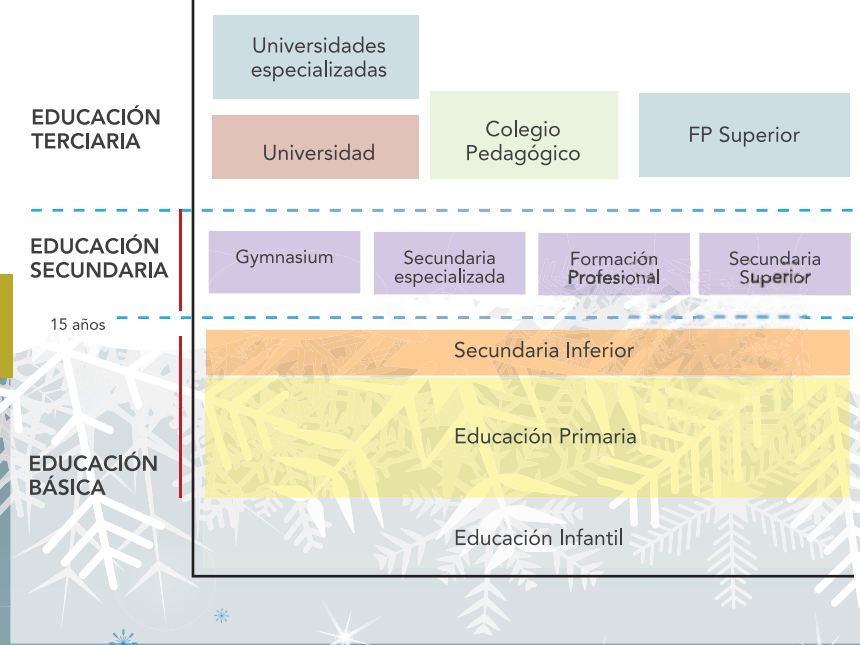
EDUCACIÓN TERCIARIA

Universidades especializadas

Universidad

Colegio Pedagógico

FP Superior

EDUCACIÓN SECUNDARIA

Gymnasium

Secundaria especializada

Formación Profesional

Secundaria Superior

15 años

Secundaria Inferior

EDUCACIÓN BÁSICA

Educación Primaria

Educación Infantil